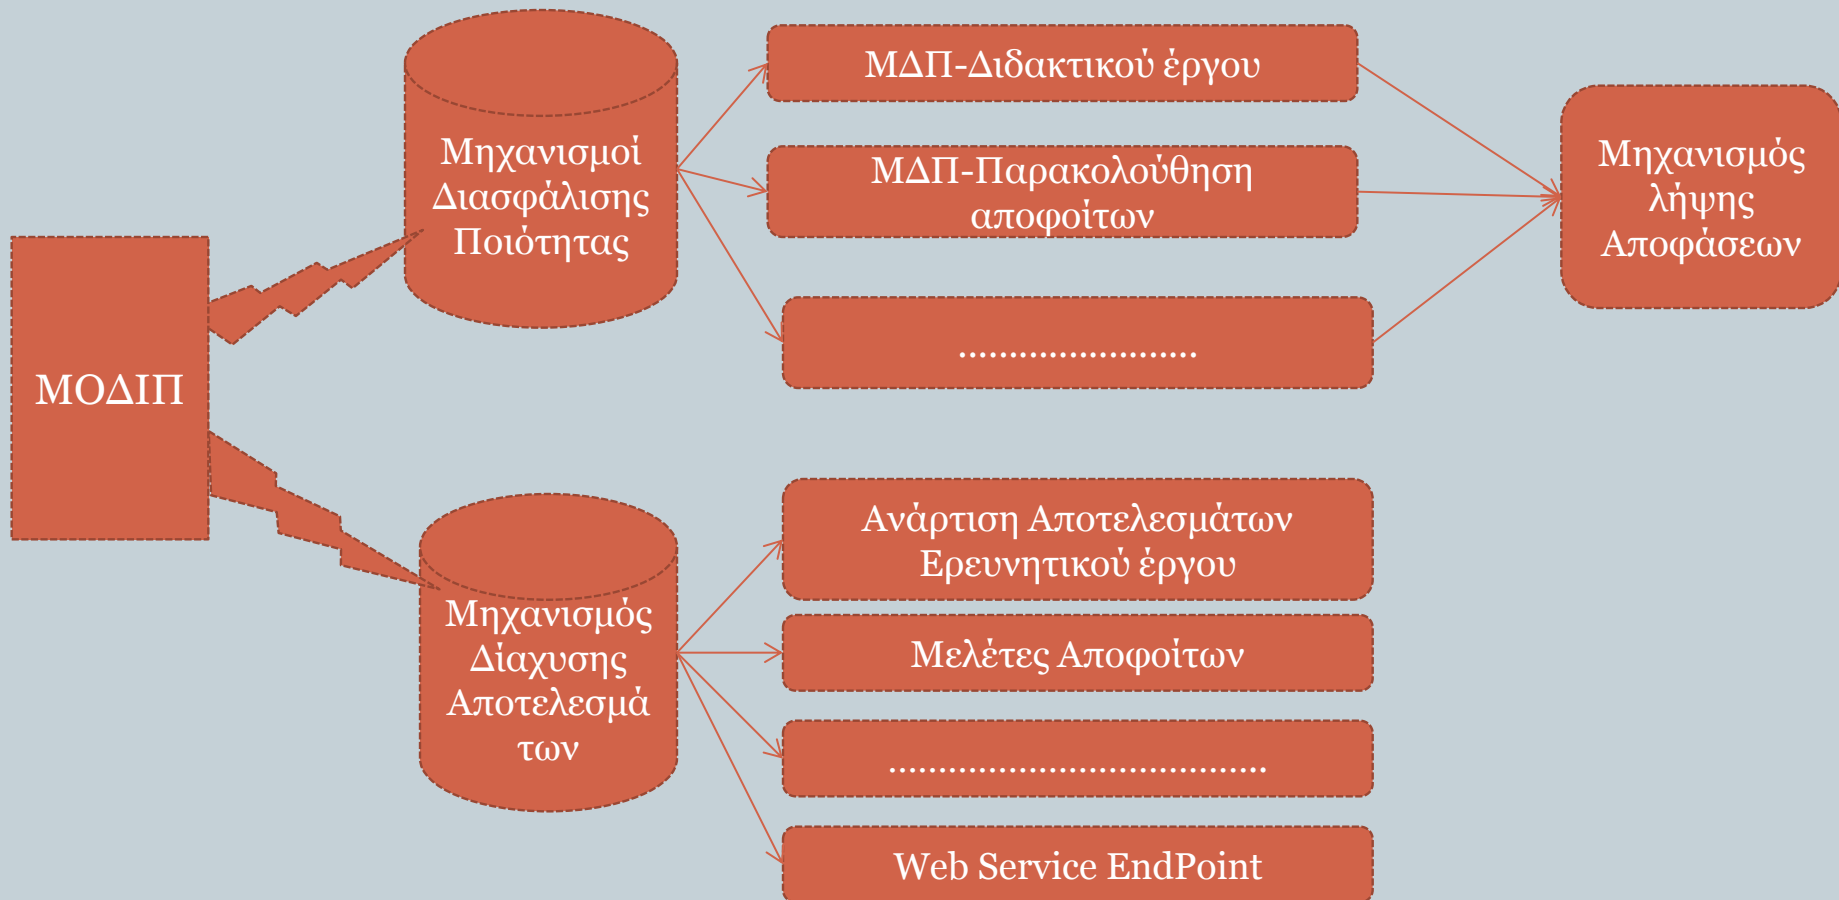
ΜΟΔΙΠ

Μηχανισμοί Διασφάλισης Ποιότητας

ΜΔΠ-Διδακτικού έργου

ΜΔΠ-Παρακολούθηση αποφοίτων

........................

Μηχανισμός λήψης Αποφάσεων

Μηχανισμός Διάχυσης Αποτελεσμάτων

Ανάρτιση Αποτελεσμάτων Ερευνητικού έργου

Μελέτες Αποφοίτων

.......................................

Web Service EndPoint